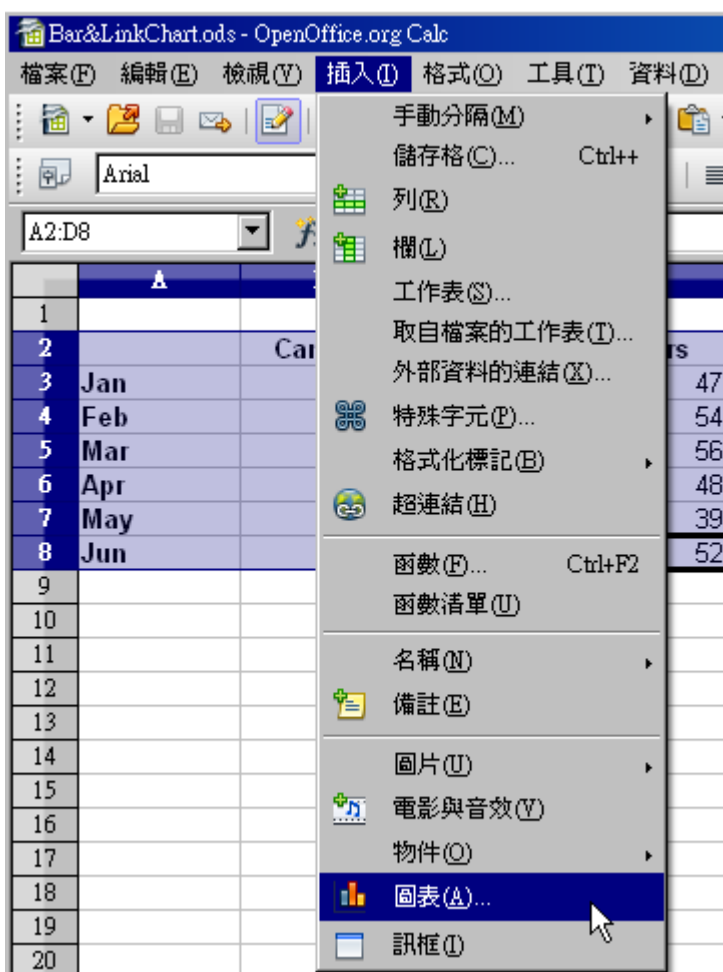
Bar&LinkChart.ods - OpenOffice.org Calc

檔案(F) 編輯(E) 檢視(V) 插入(I) 格式(O) 工具(T) 資料(D)

Arial

A2:D8

| | A | |
|---|---|---|
| 1 | | |
| 2 | | Car |
| 3 | Jan | |
| 4 | Feb | |
| 5 | Mar | |
| 6 | Apr | |
| 7 | May | |
| 8 | Jun | |
| 9 | | |
| 10 | | |
| 11 | | |
| 12 | | |
| 13 | | |
| 14 | | |
| 15 | | |
| 16 | | |
| 17 | | |
| 18 | | |
| 19 | | |
| 20 | | |

rs
47
54
56
48
39
52

手動分隔(M)
儲存格(C)... Ctrl++
列(R)
欄(L)
工作表(S)...
取自檔案的工作表(T)...
外部資料的連結(X)...
特殊字元(P)...
格式化標記(B)
超連結(H)
函數(F)... Ctrl+F2
函數清單(U)
名稱(N)
備註(E)
圖片(U)
電影與音效(V)
物件(O)
圖表(A)...
訊框(I)